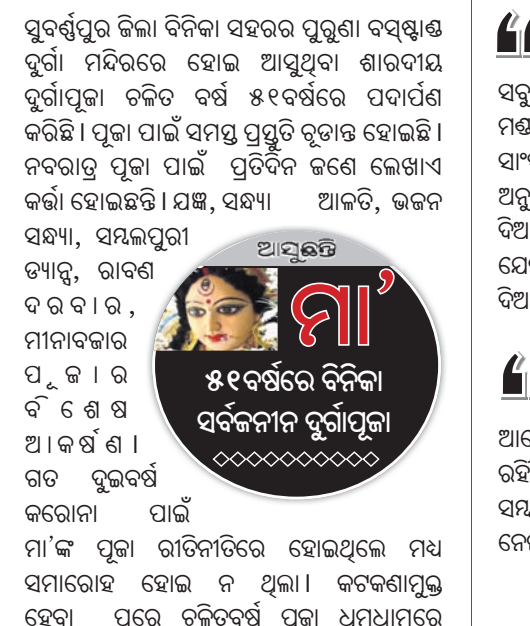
ସୁବର୍ଣ୍ଣପୁର ଜିଲା ବିନିକା ସହରର ପୁରୁଣା ବସ୍‌ଷ୍ଟାଣ୍ଡ ଦୁର୍ଗା ମନ୍ଦିରରେ ହୋଇ ଆସୁଥିବା ଶାରଦୀୟ ଦୁର୍ଗାପୂଜା ଚଳିତ ବର୍ଷ ୫୧ବର୍ଷରେ ପଦାର୍ପଣ କରିଛି । ପୂଜା ପାଇଁ ସମସ୍ତ ପ୍ରସ୍ତୁତି ଚୂଡାନ୍ତ ହୋଇଛି । ନବରାତ୍ର ପୂଜା ପାଇଁ ପ୍ରତିଦିନ ଜଣେ ଲେଖାଏ କର୍ତ୍ତା ହୋଇଛନ୍ତି । ଯଜ୍ଞ, ସନ୍ଧ୍ୟା ଆଳତି, ଭଜନ ସନ୍ଧ୍ୟା, ସମ୍ବଲପୁରୀ ଡ୍ୟାନ୍ସ, ରାବଣ ଦରବାର, ମୀନାବଜାର ପୂଜାର ବିଶେଷ ଆକର୍ଷଣ । ଗତ ଦୁଇବର୍ଷ କରୋନା ପାଇଁ ମା'ଙ୍କ ପୂଜା ରୀତିନୀତିରେ ହୋଇଥିଲେ ମଧ୍ୟ ସମାରୋହ ହୋଇ ନ ଥିଲା । କଟକଣାମୁକ୍ତ ହେବା ପରେ ଚଳିତବର୍ଷ ପୂଜା ଧୂମଧାମରେ

ଆସୁଛନ୍ତି
ମା'
୫୧ବର୍ଷରେ ବିନିକା
ସର୍ବଜନୀନ ଦୁର୍ଗାପୂଜା

ସବୁ
ମଣ୍ଡ
ସାଂ
ଅନୁ
ଦିଆ
ଯୋ
ଦିଆ

ଆସେ
ରହି
ସମ୍ପ
ନେ